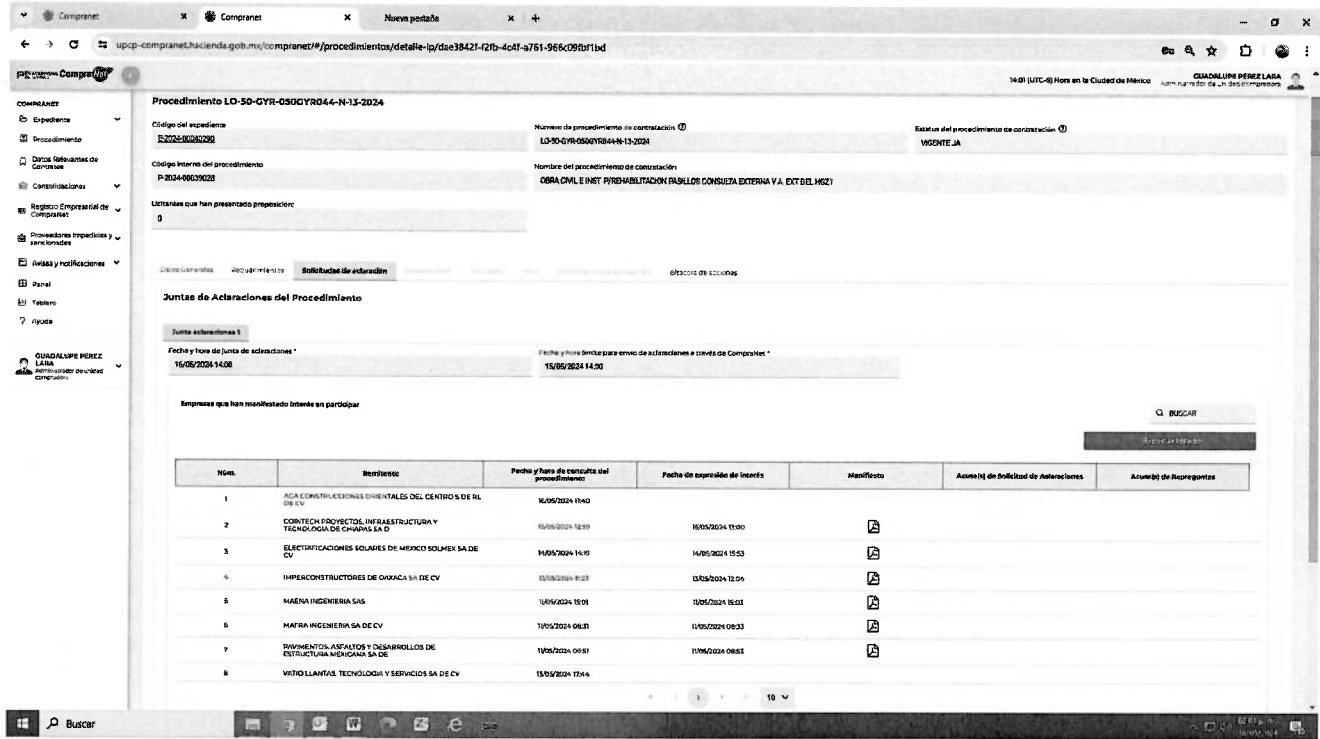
Compranet | Compranet | Nueva pestaña

upcp-compranet.hacienda.gob.mx/compranet/#/procedimientos/detalle-lp/dae3842f-f2fb-4c4f-a761-966c09fbf1bd

CompraNet

14:01 (UTC-6) Hora en la Ciudad de México

GUADALUPE PEREZ LARA
Administrador de unidad compradora

COMPRANET
Expediente
Procedimiento
Datos Relevantes de Contratos
Consolidaciones
Registro Empresarial de CompraNet
Proveedores Impedidos y sancionados
Avisos y notificaciones
Panel
Tablero
Ayuda

GUADALUPE PEREZ LARA
Administrador de unidad compradora

Procedimiento LO-50-GYR-050GYR044-N-13-2024

Código del expediente
E-2024-00040290

Número de procedimiento de contratación
LO-50-GYR-050GYR044-N-13-2024

Estatus del procedimiento de contratación
VIGENTE JA

Código interno del procedimiento
P-2024-00039028

Nombre del procedimiento de contratación
OBRA CIVIL E INST. P/REHABILITACION PASILLOS CONSULTA EXTERNA Y A. EXT DEL HGZ1

Licitantes que han presentado proposición
0

Datos Generales | Requerimientos | Solicitudes de aclaración | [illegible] | Bitácora de acciones

Juntas de Aclaraciones del Procedimiento

Junta aclaraciones 1

Fecha y hora de junta de aclaraciones *
16/05/2024 14:00

Fecha y hora límite para envío de aclaraciones a través de CompraNet *
15/05/2024 14:00

Empresas que han manifestado interés en participar

BUSCAR

Exportar listado

| Núm. | Remitente | Fecha y hora de consulta del procedimiento | Fecha de expresión de interés | Manifiesto | Acuse(s) de Solicitud de Aclaraciones | Acuse(s) de Repreguntas |
|---|---|---|---|---|---|---|
| 1 | ACA CONSTRUCCIONES ORIENTALES DEL CENTRO S DE RL DE CV | 16/05/2024 11:40 | | | | |
| 2 | CONTECH PROYECTOS, INFRAESTRUCTURA Y TECNOLOGIA DE CHIAPAS SA D | 15/05/2024 12:59 | 15/05/2024 13:00 | | | |
| 3 | ELECTRIFICACIONES SOLARES DE MEXICO SOLMEX SA DE CV | 14/05/2024 14:10 | 14/05/2024 15:53 | | | |
| 4 | IMPERCONSTRUCTORES DE OAXACA SA DE CV | 13/05/2024 11:23 | 13/05/2024 12:06 | | | |
| 5 | MAENA INGENIERIA SAS | 11/05/2024 15:01 | 11/05/2024 15:03 | | | |
| 6 | MAFRA INGENIERIA SA DE CV | 11/05/2024 08:31 | 11/05/2024 08:33 | | | |
| 7 | PAVIMENTOS, ASFALTOS Y DESARROLLOS DE ESTRUCTURA MEXICANA SA DE | 11/05/2024 08:51 | 11/05/2024 08:53 | | | |
| 8 | VATIO LLANTAS, TECNOLOGIA Y SERVICIOS SA DE CV | 13/05/2024 17:14 | | | | |

1 | 10

Buscar